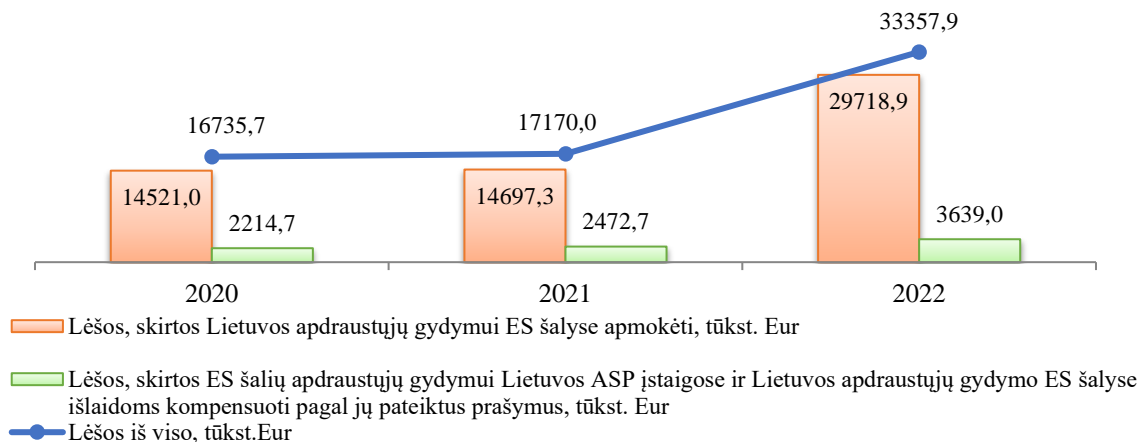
33357,9

16735,7

17170,0

29718,9

14521,0

2214,7

14697,3

2472,7

3639,0

2020

2021

2022

Lėšos, skirtos Lietuvos apdraustųjų gydymui ES šalyse apmokėti, tūkst. Eur

Lėšos, skirtos ES šalių apdraustųjų gydymui Lietuvos ASP įstaigose ir Lietuvos apdraustųjų gydymo ES šalyse išlaidoms kompensuoti pagal jų pateiktus prašymus, tūkst. Eur

Lėšos iš viso, tūkst.Eur